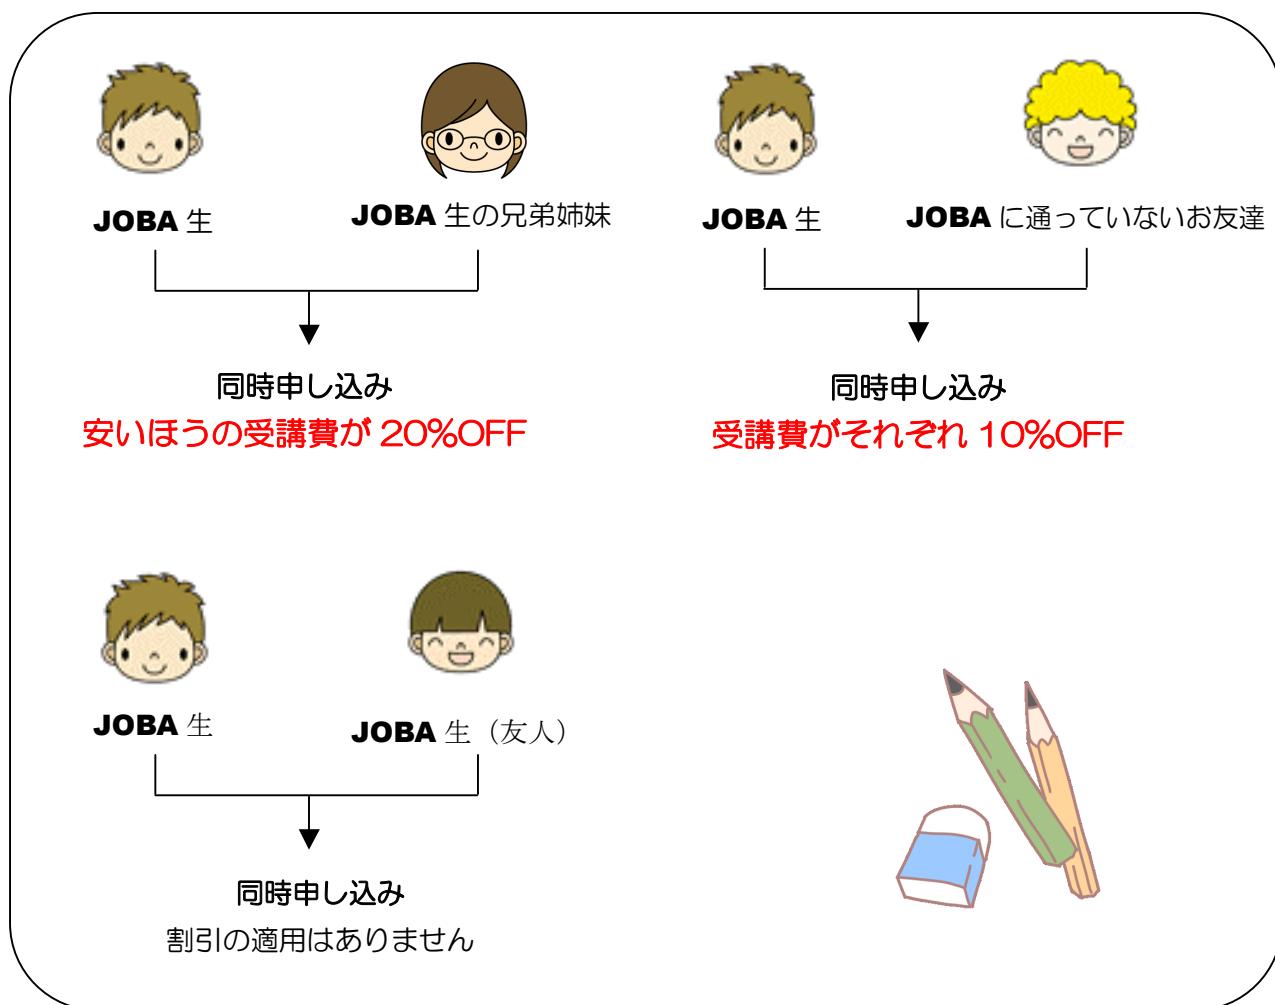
JOBA 生

JOBA 生の兄弟姉妹

同時申し込み
安いほうの受講費が 20%OFF

JOBA 生

JOBA に通っていないお友達

同時申し込み
受講費がそれぞれ 10%OFF

JOBA 生

JOBA 生（友人）

同時申し込み
割引の適用はありません